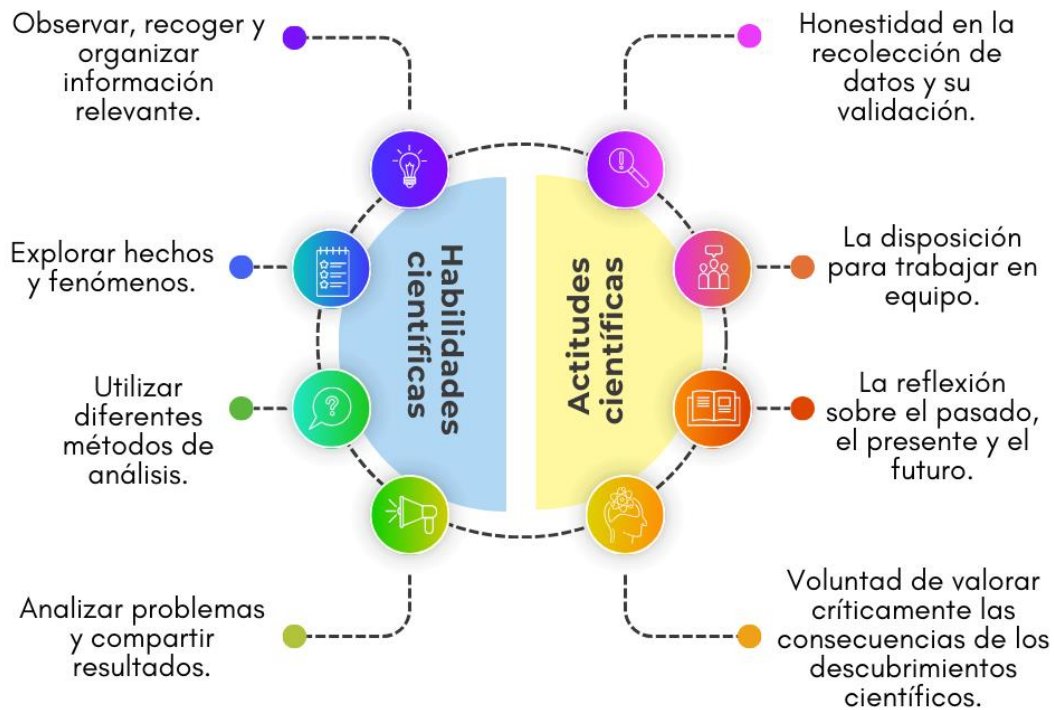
Observar, recoger y organizar información relevante.

Explorar hechos y fenómenos.

Utilizar diferentes métodos de análisis.

Analizar problemas y compartir resultados.

Habilidades científicas

Actitudes científicas

Honestidad en la recolección de datos y su validación.

La disposición para trabajar en equipo.

La reflexión sobre el pasado, el presente y el futuro.

Voluntad de valorar críticamente las consecuencias de los descubrimientos científicos.